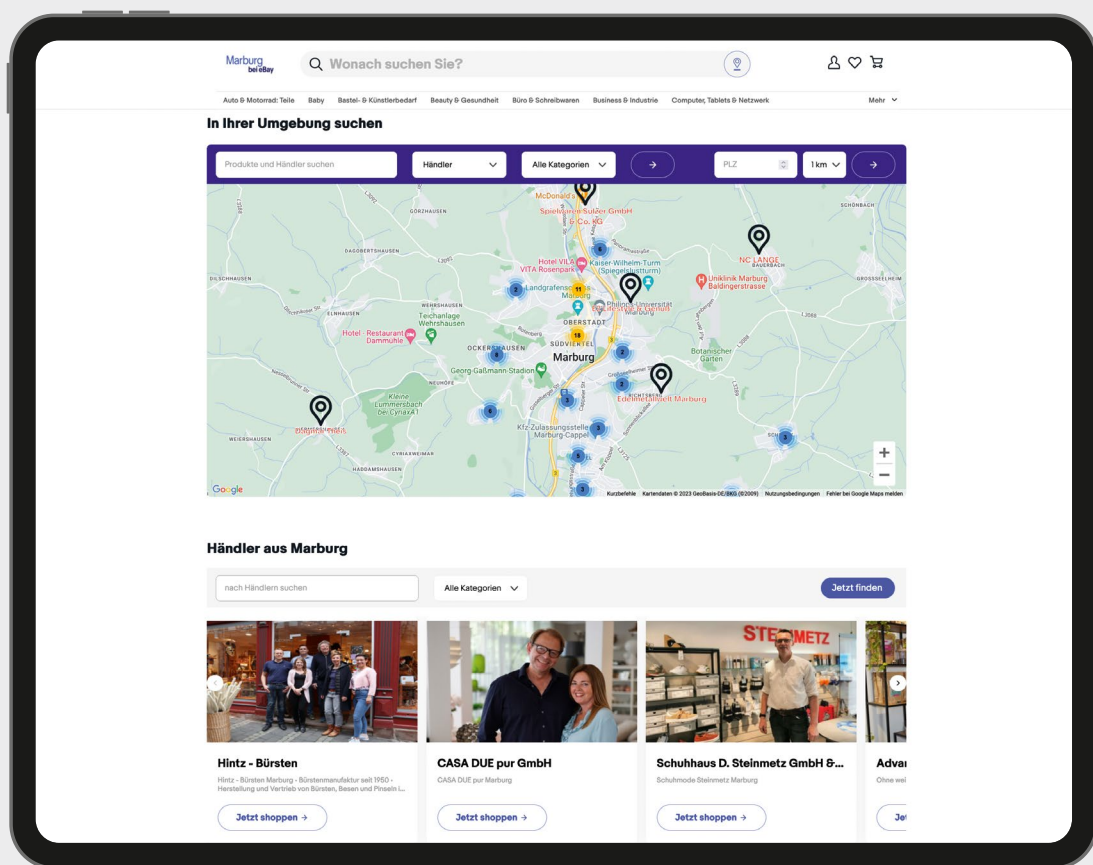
Marburg bei eBay

Wonach suchen Sie?

Auto & Motorrad: Teile Baby Bastel- & Künstlerbedarf Beauty & Gesundheit Büro & Schreibwaren Business & Industrie Computer, Tablets & Netzwerk Mehr

In Ihrer Umgebung suchen

Produkte und Händler suchen
Händler
Alle Kategorien
PLZ
1 km

McDonald's
Spielwaren Sulzer GmbH & Co. KG
NC LANGE
Hotel VILA VITA Rosenpark
Kaiser-Wilhelm-Turm (Spiegelslustturm)
Uniklinik Marburg Baldingerstrasse
Landgrafenschloss Marburg
Philipps-Universität
Teichanlage Wehrshausen
Hotel - Restaurant Dammühle
OBERSTADT
SÜDVIERTEL
OCKERSHAUSEN
Marburg
Botanischer Garten
Georg-Gaßmann-Stadion
Edelmetallwelt Marburg
Kleine Lummersbach bei Cyriax41
Kfz-Zulassungsstelle Marburg-Cappel
GÖRZHAUSEN
DAGOBERTSHAUSEN
DILSCHHAUSEN
ELNHAUSEN
WEHRSHAUSEN
NEUHÖFE
WEIERSHAUSEN
CYRIAXWEIMAR
HADDAMSHAUSEN
SCHÖNBACH
BAUERBACH
GROSSSEELHEIM
Google
Kurzbefehle Kartendaten © 2023 GeoBasis-DE/BKG (©2009) Nutzungsbedingungen Fehler bei Google Maps melden

Händler aus Marburg

nach Händlern suchen
Alle Kategorien
Jetzt finden

STEINMETZ

Hintz - Bürsten
Hintz - Bürsten Marburg - Bürstenmanufaktur seit 1950 - Herstellung und Vertrieb von Bürsten, Besen und Pinseln i...
Jetzt shoppen →

CASA DUE pur GmbH
CASA DUE pur Marburg
Jetzt shoppen →

Schuhhaus D. Steinmetz GmbH &...
Schuhmode Steinmetz Marburg
Jetzt shoppen →

Advar
Ohne wei
Je